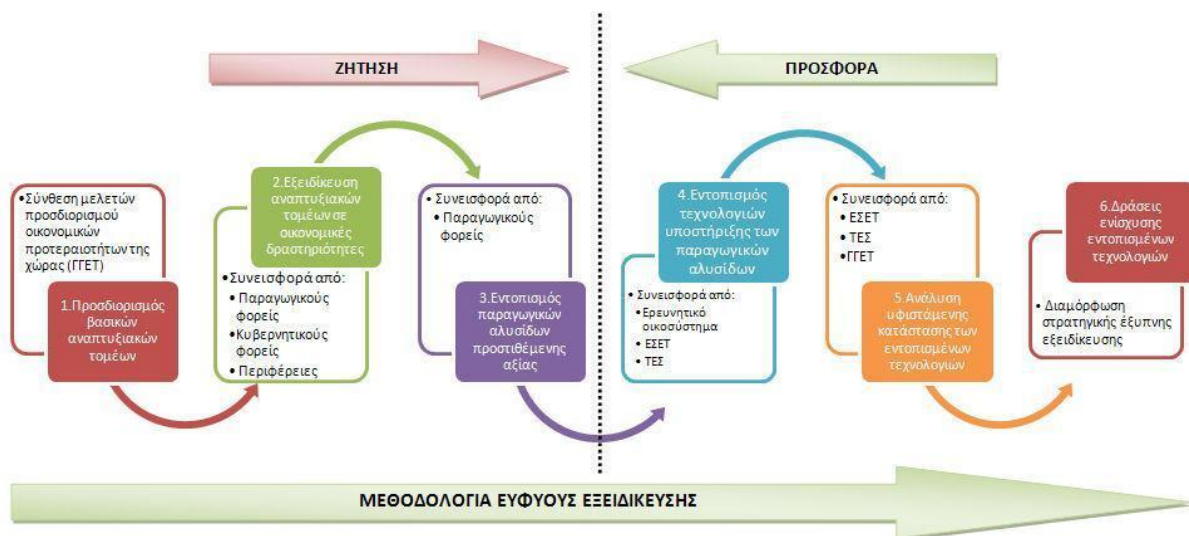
ΖΗΤΗΣΗ

ΠΡΟΣΦΟΡΑ

•Σύνθεση μελετών προσδιορισμού οικονομικών προτεραιοτήτων της χώρας (ΓΓΕΤ)

1.Προσδιορισμός βασικών αναπτυξιακών τομέων

2.Εξειδίκευση αναπτυξιακών τομέων σε οικονομικές δραστηριότητες

•Συνεισφορά από:
• Παραγωγικούς φορείς
• Κυβερνητικούς φορείς
• Περιφέρειες

• Συνεισφορά από:
• Παραγωγικούς φορείς

3.Εντοπισμός παραγωγικών αλυσίδων προστιθέμενης αξίας

4.Εντοπισμός τεχνολογιών υποστήριξης των παραγωγικών αλυσίδων

• Συνεισφορά από:
• Ερευνητικό οικοσύστημα
• ΕΣΕΤ
• ΤΕΣ

• Συνεισφορά από:
• ΕΣΕΤ
• ΤΕΣ
•ΓΓΕΤ

5.Ανάλυση υφιστάμενης κατάστασης των εντοπισμένων τεχνολογιών

6.Δράσεις ενίσχυσης εντοπισμένων τεχνολογιών

• Διαμόρφωση στρατηγικής έξυπνης εξειδίκευσης

ΜΕΘΟΔΟΛΟΓΙΑ ΕΥΦΥΟΥΣ ΕΞΕΙΔΙΚΕΥΣΗΣ